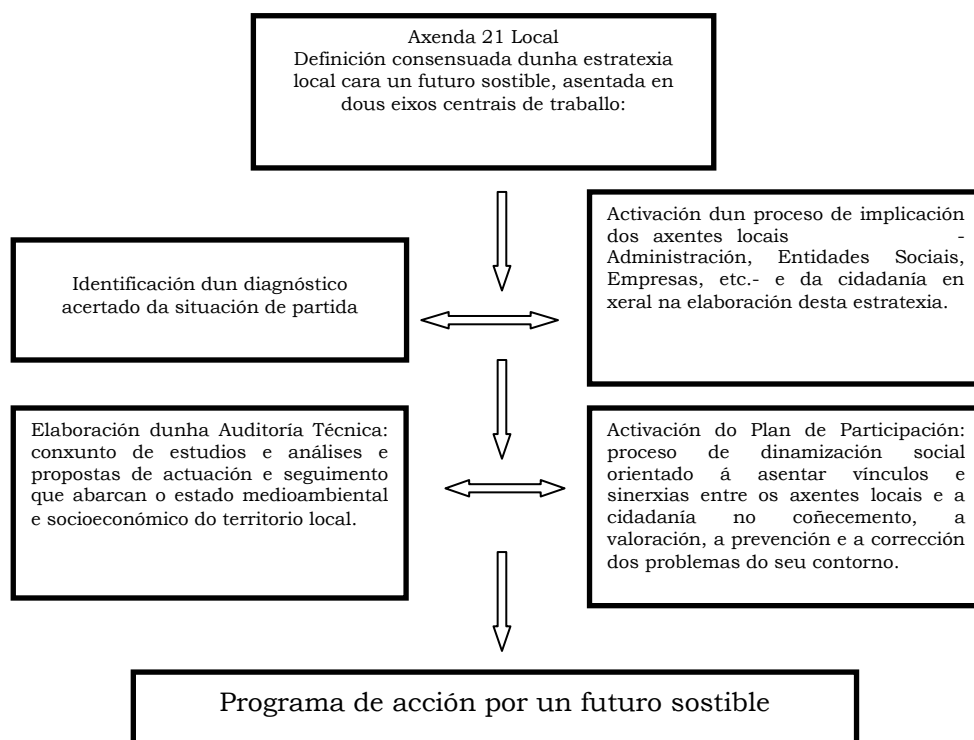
Axenda 21 Local
Definición consensuada dunha estratexia local cara un futuro sostible, asentada en dous eixos centrais de traballo:

Identificación dun diagnóstico acertado da situación de partida

Activación dun proceso de implicación dos axentes locais -Administración, Entidades Sociais, Empresas, etc.- e da cidadanía en xeral na elaboración desta estratexia.

Elaboración dunha Auditoría Técnica: conxunto de estudios e análises e propostas de actuación e seguimento que abarcan o estado medioambiental e socioeconómico do territorio local.

Activación do Plan de Participación: proceso de dinamización social orientado á asentar vínculos e sinerxias entre os axentes locais e a cidadanía no coñecemento, a valoración, a prevención e a corrección dos problemas do seu contorno.

Programa de acción por un futuro sostible